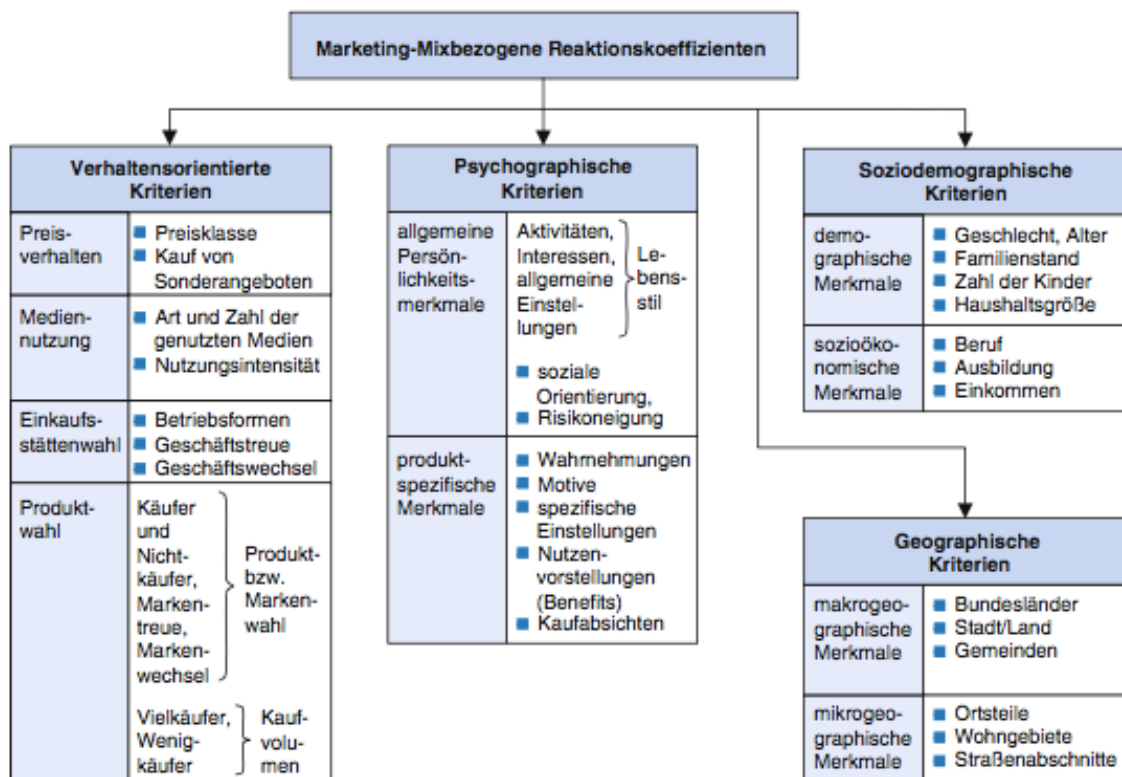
Marketing-Mixbezogene Reaktionskoeffizienten

Verhaltensorientierte Kriterien

| Preisverhalten | Preisklasse<br>Kauf von Sonderangeboten |
|---|---|
| Mediennutzung | Art und Zahl der genutzten Medien<br>Nutzungsintensität |
| Einkaufsstättenwahl | Betriebsformen<br>Geschäftstreue<br>Geschäftswechsel |
| Produktwahl | Käufer und Nichtkäufer, Markentreue, Markenwechsel } Produkt- bzw. Markenwahl<br>Vielkäufer, Wenigkäufer } Kaufvolumen |

Psychographische Kriterien

| allgemeine Persönlichkeitsmerkmale | Aktivitäten, Interessen, allgemeine Einstellungen } Lebensstil<br>soziale Orientierung,<br>Risikoneigung |
|---|---|
| produktspezifische Merkmale | Wahrnehmungen<br>Motive<br>spezifische Einstellungen<br>Nutzenvorstellungen (Benefits)<br>Kaufabsichten |

Soziodemographische Kriterien

| demographische Merkmale | Geschlecht, Alter<br>Familienstand<br>Zahl der Kinder<br>Haushaltsgröße |
|---|---|
| sozioökonomische Merkmale | Beruf<br>Ausbildung<br>Einkommen |

Geographische Kriterien

| makrogeographische Merkmale | Bundesländer<br>Stadt/Land<br>Gemeinden |
|---|---|
| mikrogeographische Merkmale | Ortsteile<br>Wohngebiete<br>Straßenabschnitte |